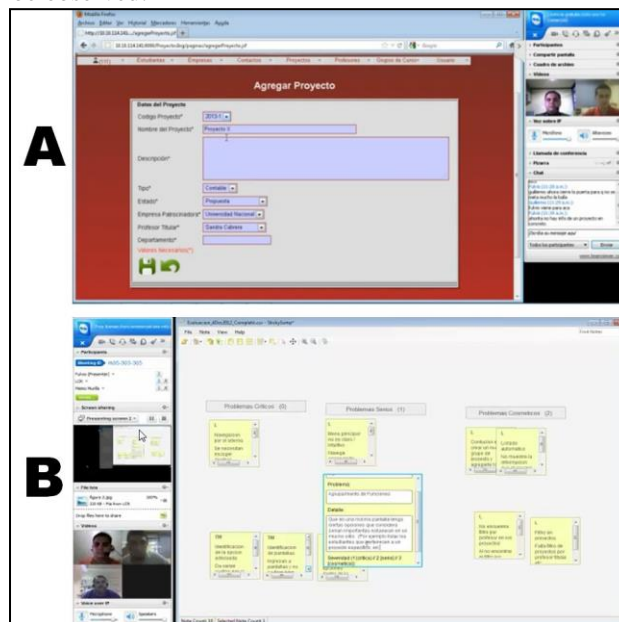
A

Mozilla Firefox
Archivo Editar Ver Historial Marcadores Herramientas Ayuda

Inicio Estudiantes Empresas Contactos Proyectos Profesores Grupos de Curso Usuario

Agregar Proyecto

Datos del Proyecto
Codigo Proyecto* 2013-1
Nombre del Proyecto* Proyecto X
Descripción*
Tipo* Contable
Estado* Propuesta
Empresa Patrocinadora* Universidad Nacional
Profesor Titular* Sandro Cabrera
Departamento*
Valores Necesarios(*)

Participantes
Compartir pantalla
Cuadro de archivo
Vídeos
Voz sobre IP
Micrófono
Altavoces
Llamada de conferencia
Pizarra
Chat
Enviar

B

Participants
Screen sharing
Presenting screen 1
File box
Drop files here to share
Videos
Voice over IP
Microphone
Speakers

File Notes View Help

Problemas Criticos (0)
Problemas Serios (1)
Problemas Cosmeticos (2)

Problema:
Agrupamiento de Funciones
Detalle:
Severidad (1 critico) 2 (serio) 3 (cosmetico)

Notes Count: 14 Selected Notes Count: 1